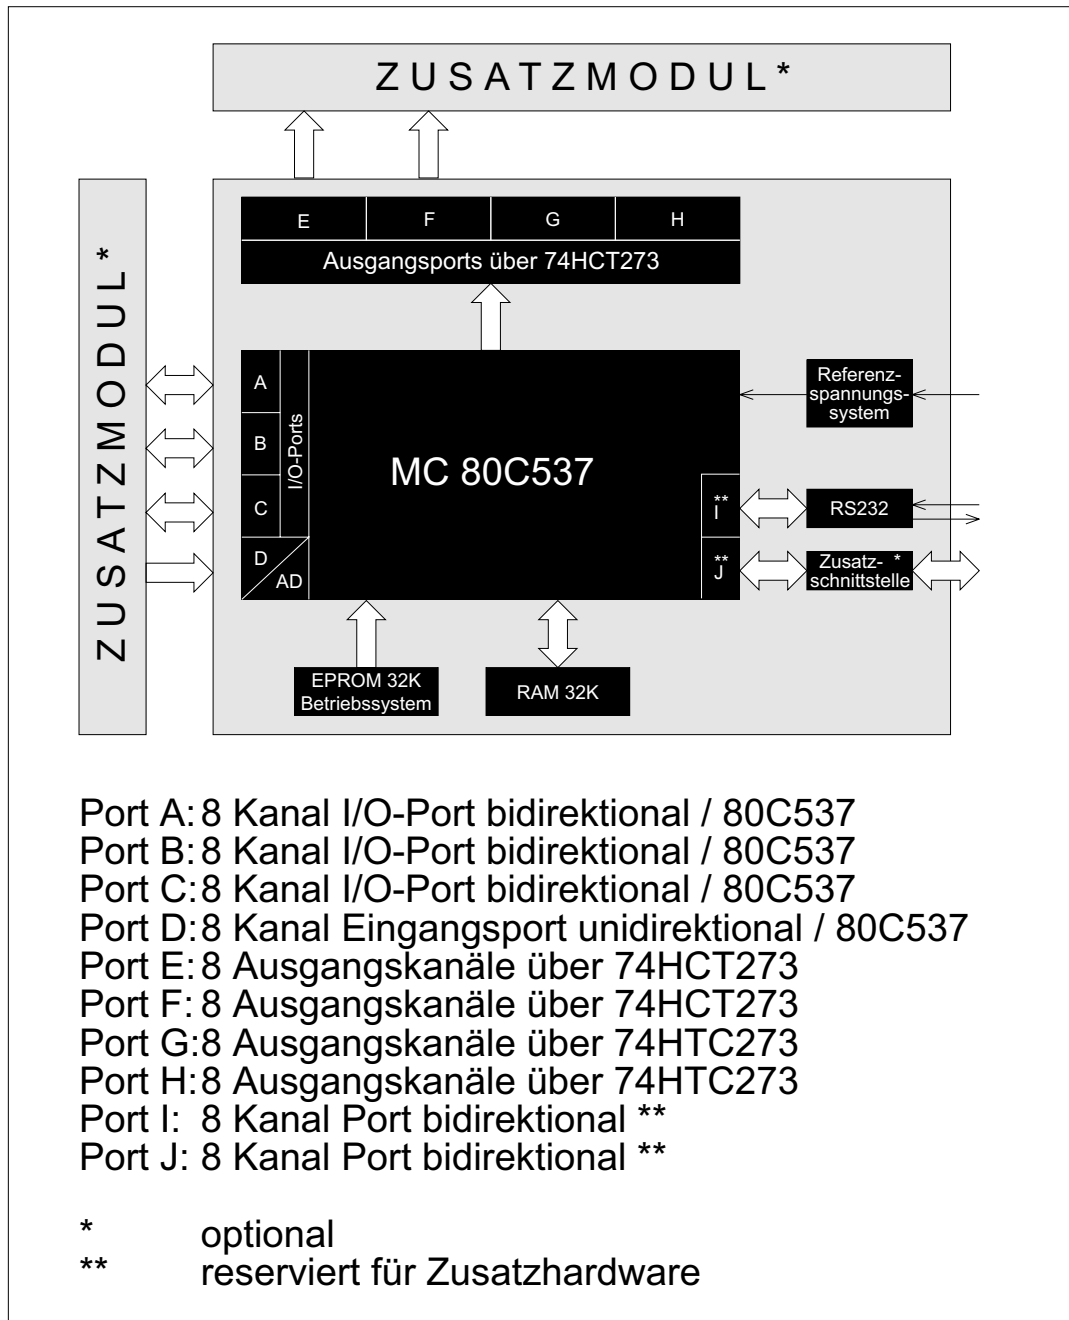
ZUSATZMODUL*

E
F
G
H
Ausgangsports über 74HCT273

ZUSATZMODUL*

A
B
C
D
AD
I/O-Ports

MC 80C537

Referenz-spannungs-system

** I
RS232

** J
Zusatz- * schnittstelle

EPROM 32K Betriebssystem

RAM 32K

Port A: 8 Kanal I/O-Port bidirektional / 80C537
Port B: 8 Kanal I/O-Port bidirektional / 80C537
Port C: 8 Kanal I/O-Port bidirektional / 80C537
Port D: 8 Kanal Eingangsport unidirektional / 80C537
Port E: 8 Ausgangskanäle über 74HCT273
Port F: 8 Ausgangskanäle über 74HCT273
Port G: 8 Ausgangskanäle über 74HTC273
Port H: 8 Ausgangskanäle über 74HTC273
Port I: 8 Kanal Port bidirektional **
Port J: 8 Kanal Port bidirektional **

* optional
** reserviert für Zusatzhardware